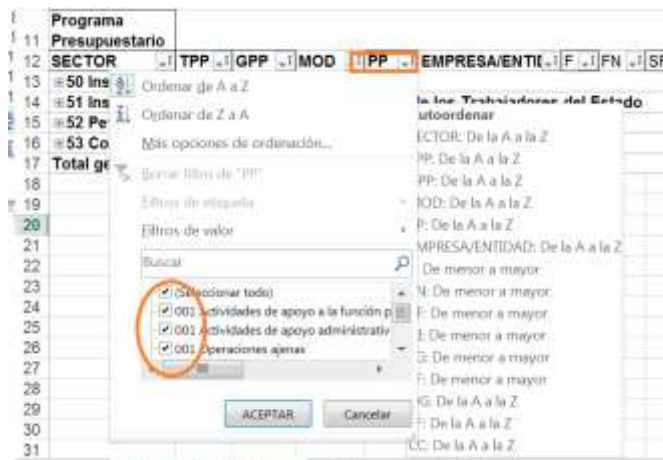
Programa Presupuestario

| 11 | | | | | | | | |
|---|---|---|---|---|---|---|---|---|
| 12 | SECTOR | TPP | GPP | MOD | PP | EMPRESA/ENTI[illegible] | F | FN | SF |
| 13 | ⊞50 Ins | | | | | | | |
| 14 | ⊞51 Ins | | | | | | | |
| 15 | ⊞52 Pe | | | | | | | |
| 16 | ⊞53 Co | | | | | | | |
| 17 | Total ge | | | | | | | |

Ordenar de A a Z
Ordenar de Z a A
Más opciones de ordenación...
Borrar filtro de "PP"
Filtros de etiqueta
Filtros de valor
Buscar
(Seleccionar todo)
001 Actividades de apoyo a la función p
001 Actividades de apoyo administrativ
001 Operaciones ajenas
ACEPTAR
Cancelar

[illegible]e los Trabajadores del Estado
Autoordenar
SECTOR: De la A a la Z
TPP: De la A a la Z
GPP: De la A a la Z
MOD: De la A a la Z
PP: De la A a la Z
EMPRESA/ENTIDAD: De la A a la Z
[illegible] De menor a mayor
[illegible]N: De menor a mayor
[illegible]F: De menor a mayor
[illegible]: De menor a mayor
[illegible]G: De menor a mayor
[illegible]: De menor a mayor
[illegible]G: De la A a la Z
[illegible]F: De la A a la Z
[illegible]: De la A a la Z
CC: De la A a la Z

18 19 20 21 22 23 24 25 26 27 28 29 30 31